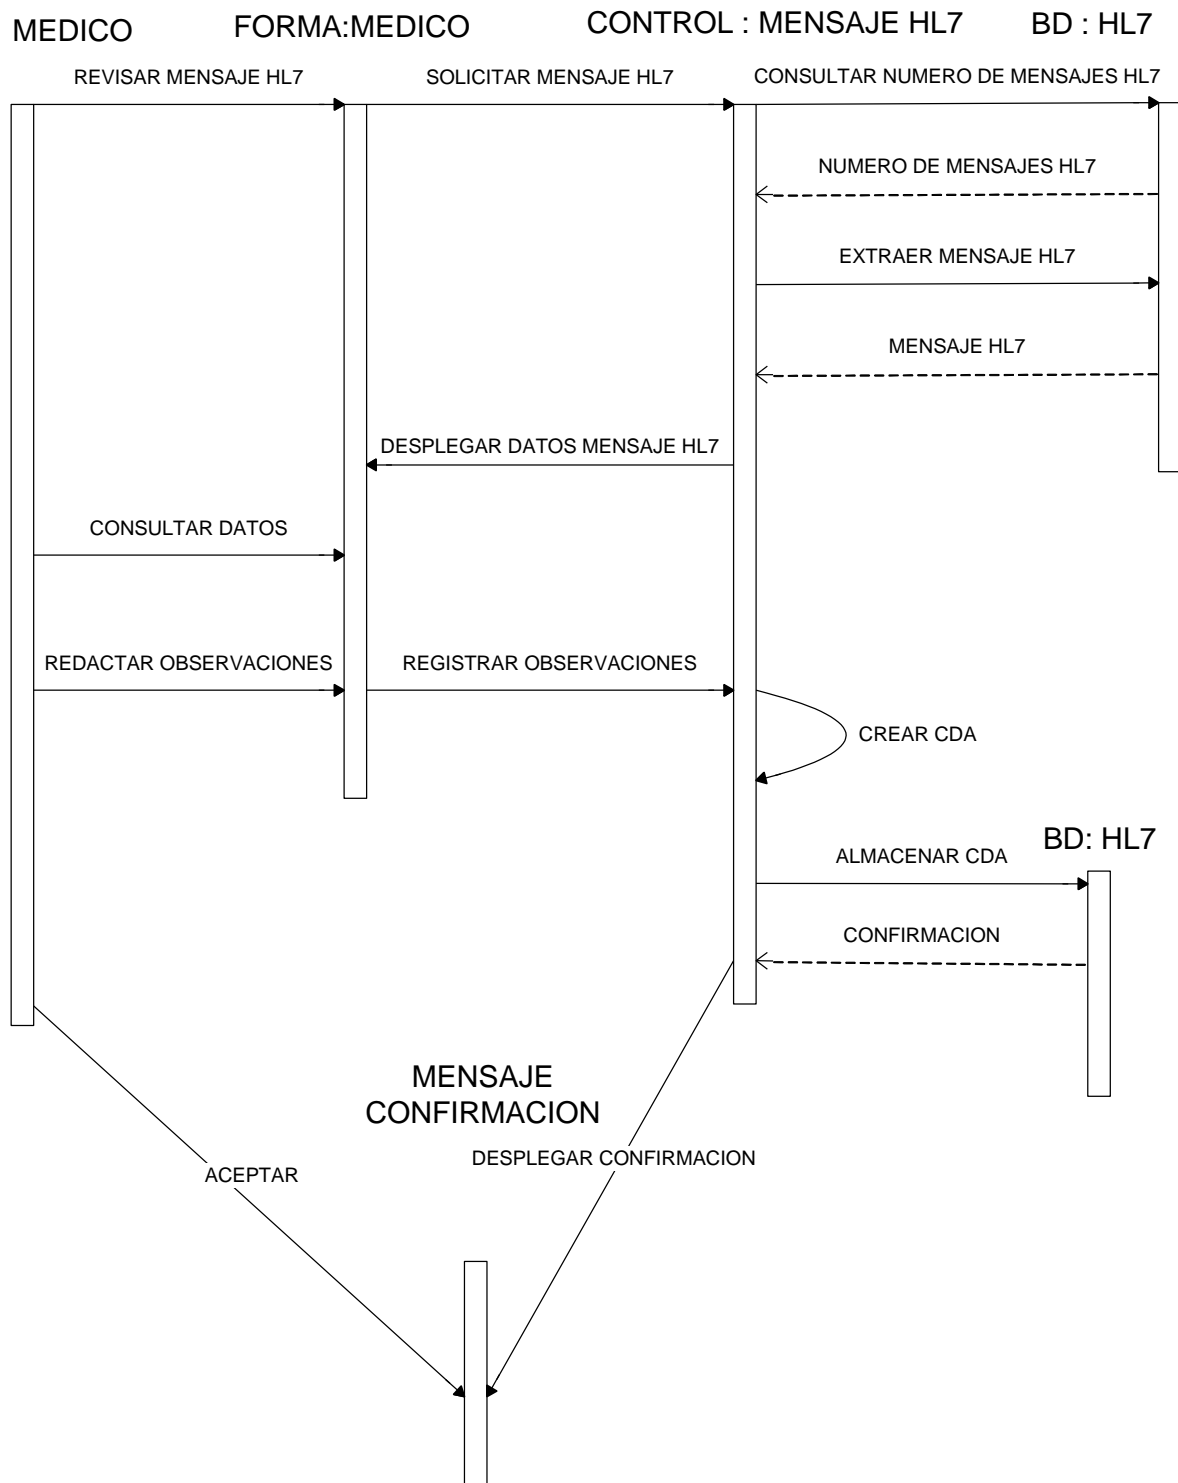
MEDICO FORMA:MEDICO CONTROL : MENSAJE HL7 BD : HL7

REVISAR MENSAJE HL7

SOLICITAR MENSAJE HL7

CONSULTAR NUMERO DE MENSAJES HL7

NUMERO DE MENSAJES HL7

EXTRAER MENSAJE HL7

MENSAJE HL7

DESPLEGAR DATOS MENSAJE HL7

CONSULTAR DATOS

REDACTAR OBSERVACIONES

REGISTRAR OBSERVACIONES

CREAR CDA

BD: HL7

ALMACENAR CDA

CONFIRMACION

MENSAJE CONFIRMACION

ACEPTAR

DESPLEGAR CONFIRMACION